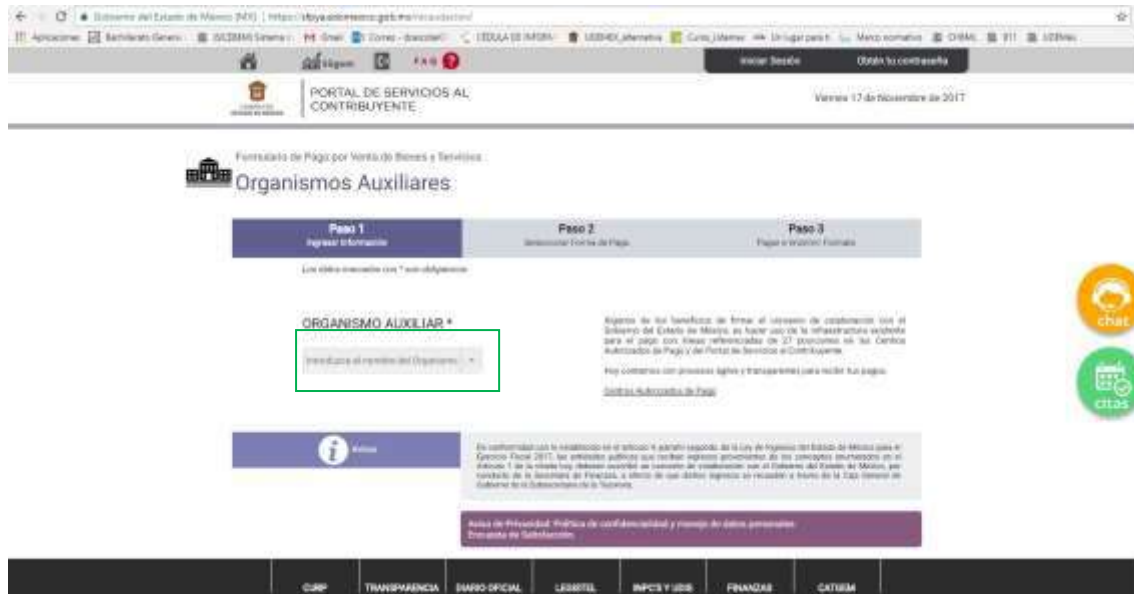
Gobierno del Estado de México (MX) | https://sfpya.edomexico.gob.mx/recaudacion/

Aplicaciones | Bachillerato General | SICEBMA Sistema | Gmail | Correo | CEDULA DE INFORM | USEBEQ alternativa | Curso_Idiomas | Un lugar para ti | Marco normativo | CEBAS | 911 | USEBeq

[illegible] FAQ

Iniciar Sesión | Obtén tu contraseña

PORTAL DE SERVICIOS AL CONTRIBUYENTE

Viernes 17 de Noviembre de 2017

Formulario de Pago por Venta de Bienes y Servicios

Organismos Auxiliares

Paso 1
Ingresar Información

Paso 2
Seleccionar Forma de Pago

Paso 3
Pagar e Imprimir Formato

Los datos marcados con * son obligatorios

ORGANISMO AUXILIAR *

Introduzca el nombre del Organismo

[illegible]

Hoy contamos con procesos ágiles y transparentes para recibir tus pagos.

Centros Autorizados de Pago

Aviso

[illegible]

Aviso de Privacidad: Política de confidencialidad y manejo de datos personales
Encuesta de Satisfacción

chat

citas

CURP | TRANSPARENCIA | DIARIO OFICIAL | LEGISTEL | INPC'S Y UDIS | FINANZAS | CATGEM